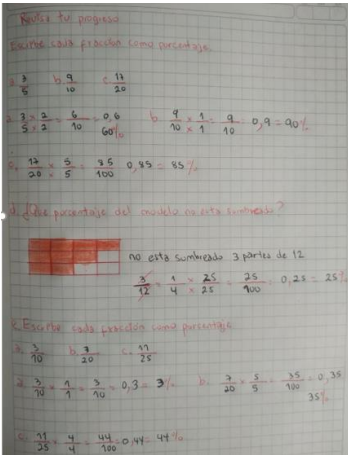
Revisa tus progreso

Escribe cada fracción como porcentaje.

a. $\frac{3}{5}$ b. $\frac{9}{10}$ c. $\frac{17}{20}$

a. $\frac{3}{5} \times \frac{2}{2} = \frac{6}{10} = 0,6$ 60%

b. $\frac{9}{10} \times \frac{1}{1} = \frac{9}{10} = 0,9 = 90\%$

c. $\frac{17}{20} \times \frac{5}{5} = \frac{85}{100} = 0,85 = 85\%$

2. ¿Qué porcentaje del modelo no esta sombreada?

no esta sombreado 3 partes de 12

$\frac{3}{12} = \frac{1}{4} \times \frac{25}{25} = \frac{25}{100} = 0,25 = 25\%$

2. Escribe cada fracción como porcentaje.

a. $\frac{3}{10}$ b. $\frac{7}{20}$ c. $\frac{11}{25}$

a. $\frac{3}{10} \times \frac{1}{1} = \frac{3}{10} = 0,3 = 3\%$

b. $\frac{7}{20} \times \frac{5}{5} = \frac{35}{100} = 0,35$ 35%

c. $\frac{11}{25} \times \frac{4}{4} = \frac{44}{100} = 0,44 = 44\%$